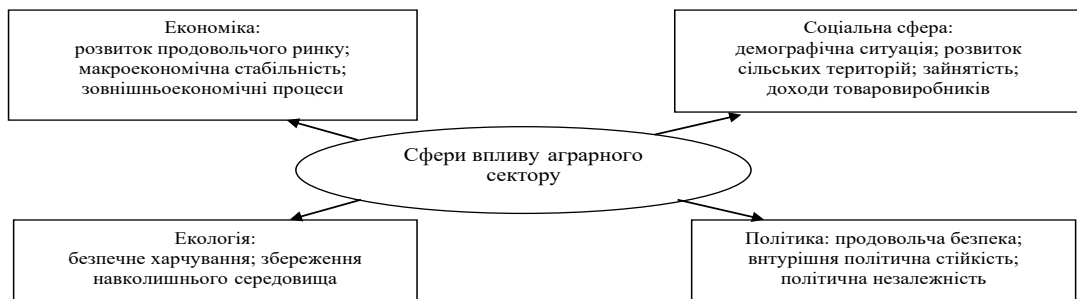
Економіка:
розвиток продовольчого ринку;
макроекономічна стабільність;
зовнішньоекономічні процеси

Соціальна сфера:
демографічна ситуація; розвиток сільських територій; зайнятість;
доходи товаровиробників

Сфери впливу аграрного сектору

Екологія:
безпечне харчування; збереження навколишнього середовища

Політика: продовольча безпека;
внутрішня політична стійкість;
політична незалежність